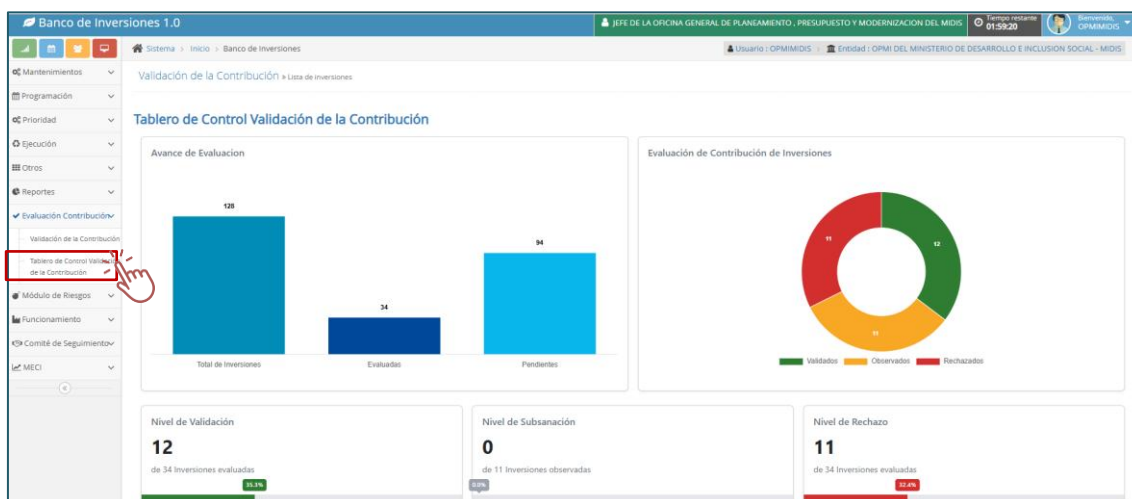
Banco de Inversiones 1.0

JEFE DE LA OFICINA GENERAL DE PLANEAMIENTO , PRESUPUESTO Y MODERNIZACION DEL MIDIS

Tiempo restante 01:59:20

Bienvenido, OPMIMIDIS

Sistema > Inicio > Banco de Inversiones

Usuario : OPMIMIDIS > Entidad : OPMI DEL MINISTERIO DE DESARROLLO E INCLUSION SOCIAL - MIDIS

Mantenimientos
Programación
Prioridad
Ejecución
Otros
Reportes
Evaluación Contribución
Validación de la Contribución
Tablero de Control Validación de la Contribución
Módulo de Riesgos
Funcionamiento
Comité de Seguimiento
MECI

Validación de la Contribución » Lista de inversiones

Tablero de Control Validación de la Contribución

Avance de Evaluacion

128
34
94

Total de Inversiones
Evaluadas
Pendientes

Evaluación de Contribución de Inversiones

11
12
11

Validados
Observados
Rechazados

Nivel de Validación
12
de 34 Inversiones evaluadas
35.3%

Nivel de Subsanación
0
de 11 Inversiones observadas
0.0%

Nivel de Rechazo
11
de 34 Inversiones evaluadas
32.4%